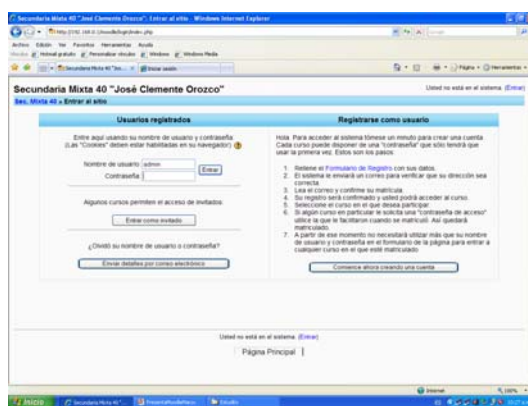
Secundaria Mixta 40 "José Clemente Orozco": Entrar al sitio - Windows Internet Explorer

http://192.168.0.1/moodle/login/index.php

Archivo Edición Ver Favoritos Herramientas Ayuda

Secundaria Mixta 40 "José Clemente Orozco"

Usted no está en el sistema. (Entrar)

Sec. Mixta 40 » Entrar al sitio

Usuarios registrados

Entre aquí usando su nombre de usuario y contraseña (Las "Cookies" deben estar habilitadas en su navegador)

Nombre de usuario: admin

Contraseña:

Entrar

Algunos cursos permiten el acceso de invitados

Entrar como invitado

¿Olvidó su nombre de usuario o contraseña?

Enviar detalles por correo electrónico

Registrarse como usuario

Hola. Para acceder al sistema tómese un minuto para crear una cuenta. Cada curso puede disponer de una "contraseña" que sólo tendrá que usar la primera vez. Estos son los pasos:

1. Rellene el Formulario de Registro con sus datos.
2. El sistema le enviará un correo para verificar que su dirección sea correcta.
3. Lea el correo y confirme su matrícula.
4. Su registro será confirmado y usted podrá acceder al curso.
5. Seleccione el curso en el que desea participar.
6. Si algún curso en particular le solicita una "contraseña de acceso" utilice la que le facilitaron cuando se matriculó. Así quedará matriculado.
7. A partir de ese momento no necesitará utilizar más que su nombre de usuario y contraseña en el formulario de la página para entrar a cualquier curso en el que esté matriculado.

Comience ahora creando una cuenta

Usted no está en el sistema. (Entrar)

Página Principal

Internet

100%

Inicio